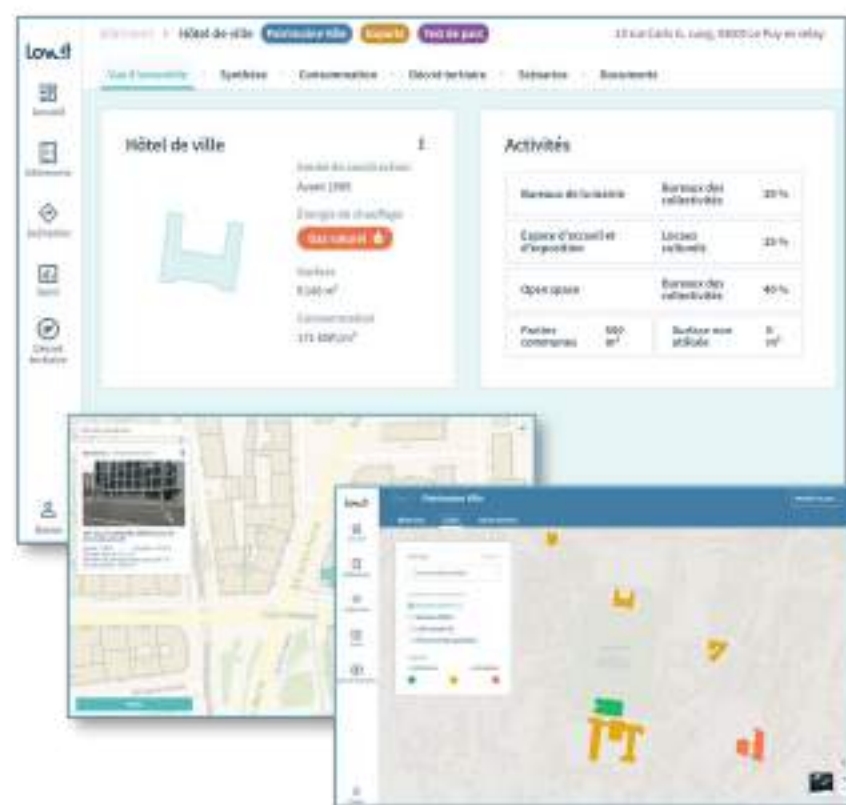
low.it

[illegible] > Hôtel de ville Patrimoine Ville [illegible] Test de parc

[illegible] Le Puy en velay

Vue d'ensemble | Synthèse | Consommation | Décret tertiaire | Scénarios | Documents

Accueil

Bâtiments

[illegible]

Suivi

Décret tertiaire

Hôtel de ville

Année de construction
Avant 1980

Énergie de chauffage
Gaz naturel

Surface
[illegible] m²

Consommation
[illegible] kWh/m²

Activités

| Bureaux de la mairie | Bureaux des collectivités | 20 % |
|---|---|---|
| Espace d'accueil et d'exposition | Locaux collectifs | 20 % |
| Open space | Bureaux des collectivités | 40 % |
| Parties communes | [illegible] m² | Surface non utilisée | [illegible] m² |

low.it

Patrimoine Ville